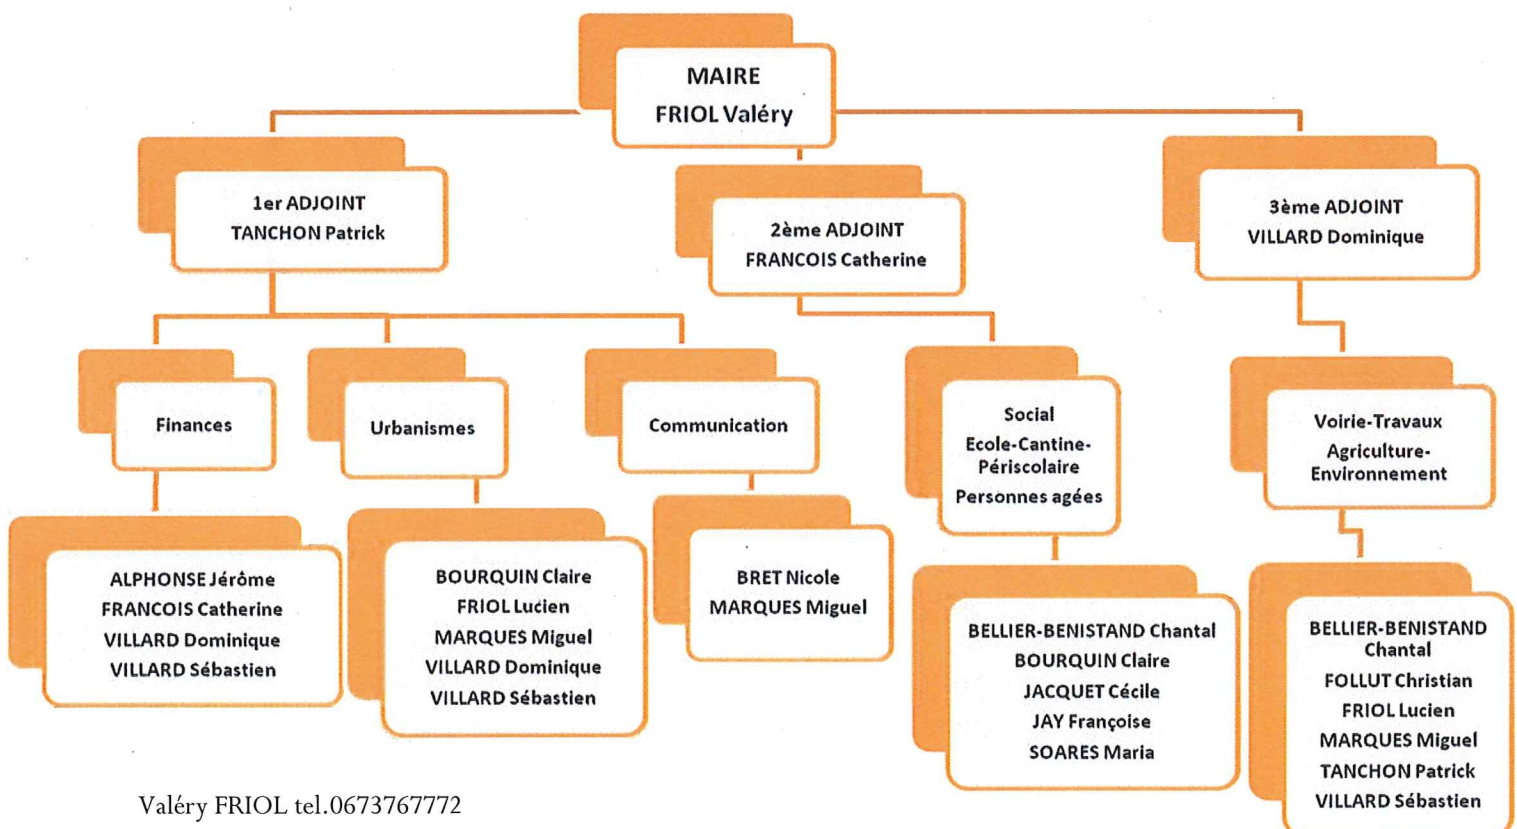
MAIRE
FRIOL Valéry

1er ADJOINT
TANCHON Patrick

2ème ADJOINT
FRANCOIS Catherine

3ème ADJOINT
VILLARD Dominique

Finances

Urbanismes

Communication

Social
Ecole-Cantine-Périscolaire
Personnes agées

Voirie-Travaux
Agriculture-Environnement

ALPHONSE Jérôme
FRANCOIS Catherine
VILLARD Dominique
VILLARD Sébastien

BOURQUIN Claire
FRIOL Lucien
MARQUES Miguel
VILLARD Dominique
VILLARD Sébastien

BRET Nicole
MARQUES Miguel

BELLIER-BENISTAND Chantal
BOURQUIN Claire
JACQUET Cécile
JAY Françoise
SOARES Maria

BELLIER-BENISTAND Chantal
FOLLUT Christian
FRIOL Lucien
MARQUES Miguel
TANCHON Patrick
VILLARD Sébastien

Valéry FRIOL tel.0673767772